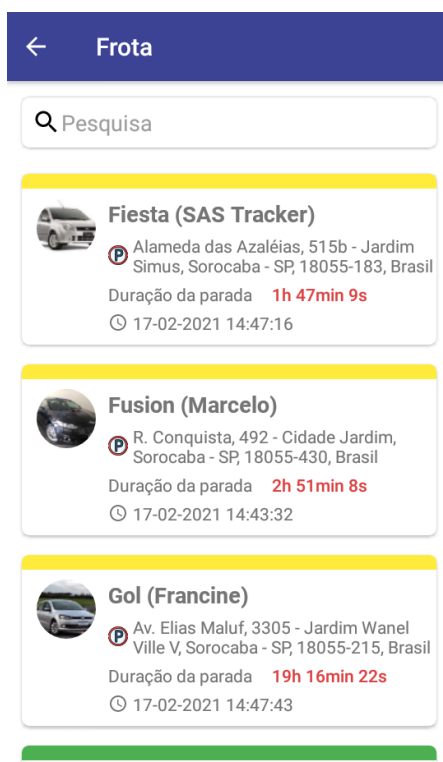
Frota

Pesquisa

Fiesta (SAS Tracker)
P Alameda das Azaléias, 515b - Jardim Simus, Sorocaba - SP, 18055-183, Brasil
Duração da parada 1h 47min 9s
17-02-2021 14:47:16

Fusion (Marcelo)
P R. Conquista, 492 - Cidade Jardim, Sorocaba - SP, 18055-430, Brasil
Duração da parada 2h 51min 8s
17-02-2021 14:43:32

Gol (Francine)
P Av. Elias Maluf, 3305 - Jardim Wanel Ville V, Sorocaba - SP, 18055-215, Brasil
Duração da parada 19h 16min 22s
17-02-2021 14:47:43